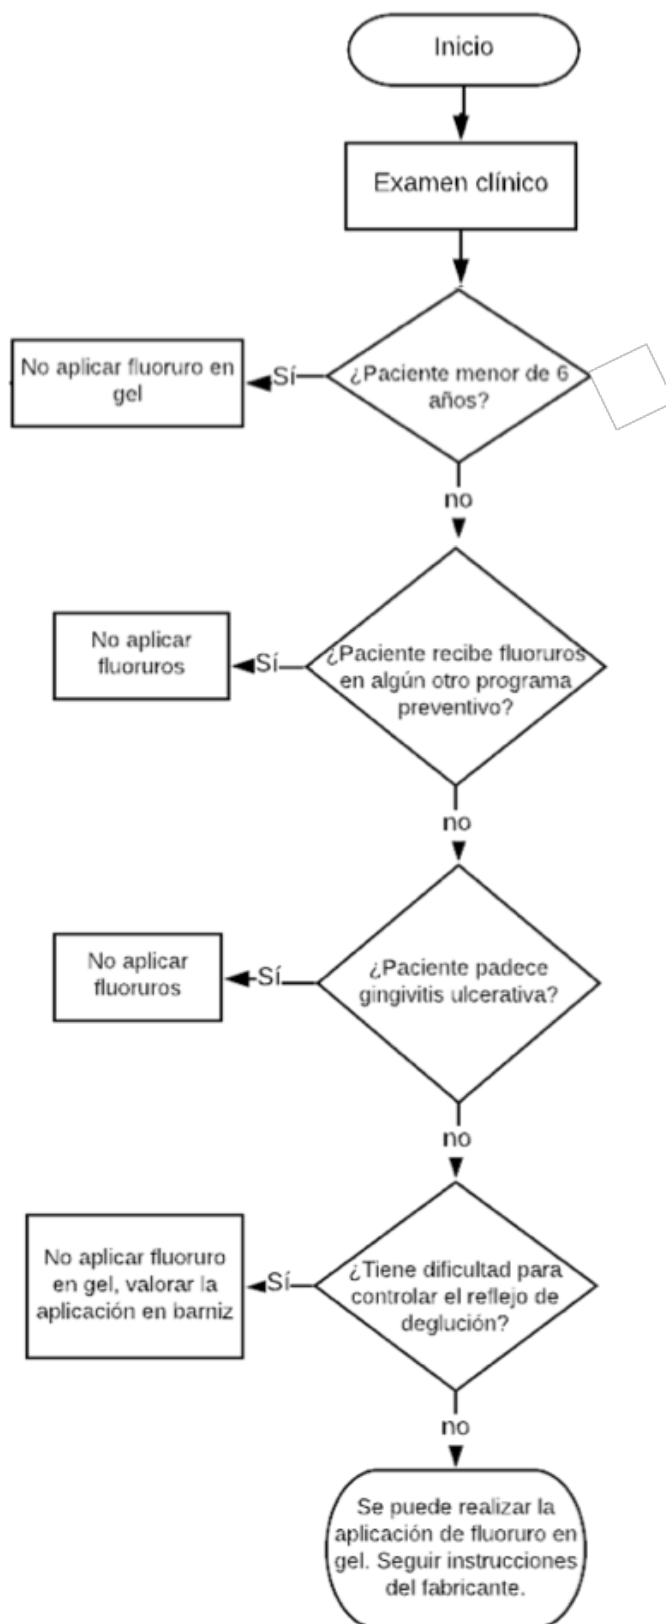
Inicio

Examen clínico

¿Paciente menor de 6 años?

Sí

No aplicar fluoruro en gel

no

¿Paciente recibe fluoruros en algún otro programa preventivo?

Sí

No aplicar fluoruros

no

¿Paciente padece gingivitis ulcerativa?

Sí

No aplicar fluoruros

no

¿Tiene dificultad para controlar el reflejo de deglución?

Sí

No aplicar fluoruro en gel, valorar la aplicación en barniz

no

Se puede realizar la aplicación de fluoruro en gel. Seguir instrucciones del fabricante.